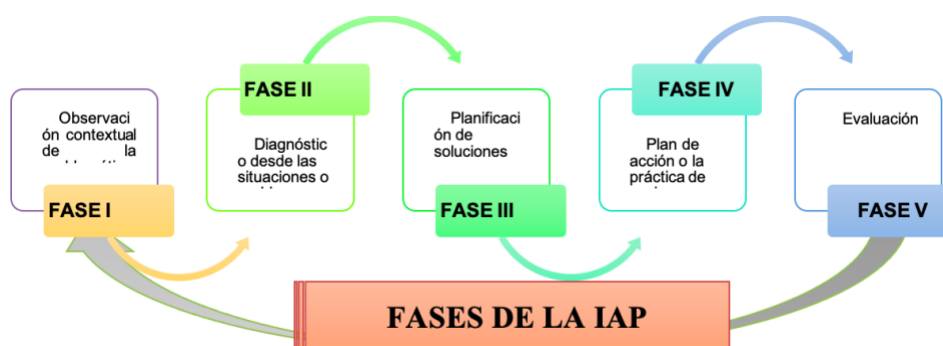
Observación contextual de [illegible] la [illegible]

FASE I

FASE II

Diagnóstico desde las situaciones o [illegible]

Planificación de soluciones

FASE III

FASE IV

Plan de acción o la práctica de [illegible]

Evaluación

FASE V

FASES DE LA IAP